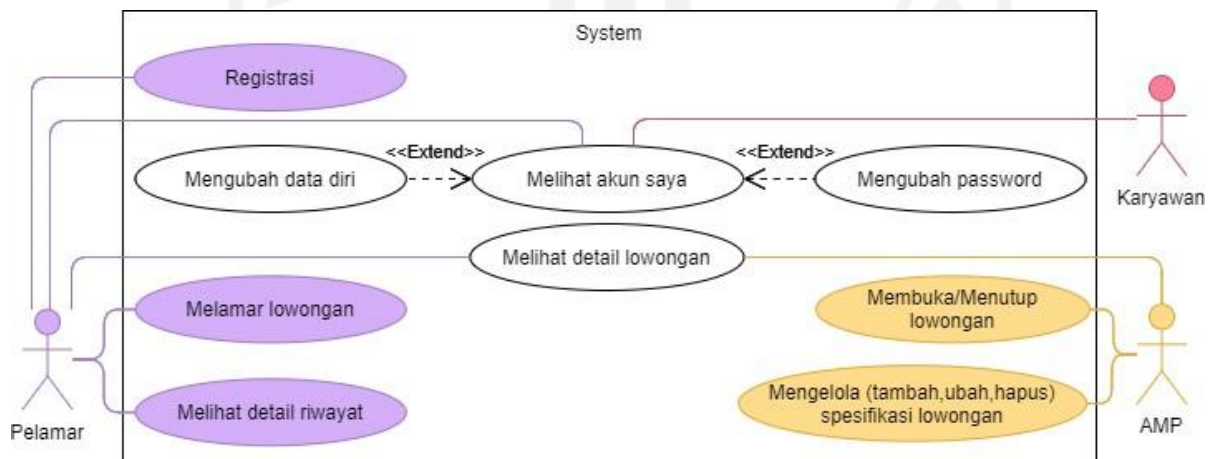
System

Registrasi

<<Extend>>

<<Extend>>

Mengubah data diri

Melihat akun saya

Mengubah password

Karyawan

Melihat detail lowongan

Melamar lowongan

Membuka/Menutup lowongan

Mengelola (tambah,ubah,hapus) spesifikasi lowongan

Melihat detail riwayat

Pelamar

AMP